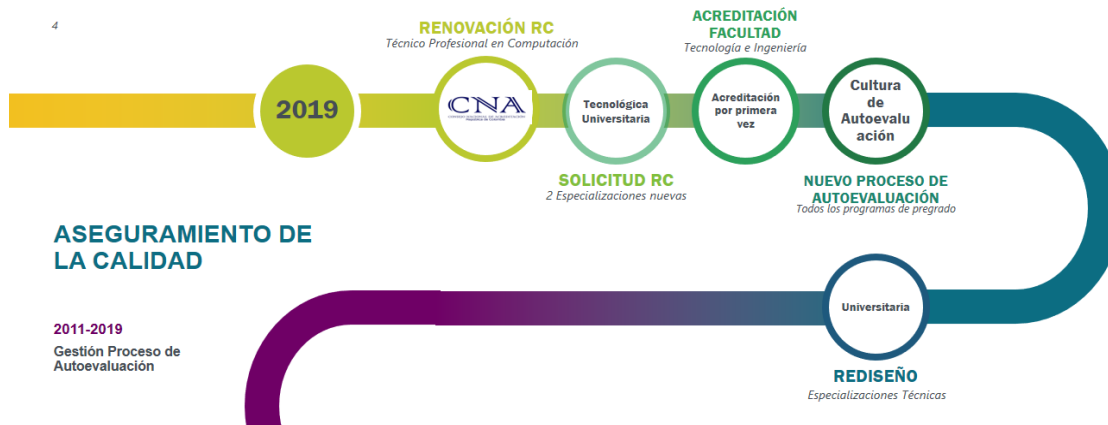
4

RENOVACIÓN RC
Técnico Profesional en Computación

ACREDITACIÓN FACULTAD
Tecnología e Ingeniería

2019

CNA
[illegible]

Tecnológica Universitaria

Acreditación por primera vez

Cultura de Autoevaluación

SOLICITUD RC
2 Especializaciones nuevas

NUEVO PROCESO DE AUTOEVALUACIÓN
Todos los programas de pregrado

ASEGURAMIENTO DE LA CALIDAD

2011-2019
Gestión Proceso de Autoevaluación

Universitaria

REDISEÑO
Especializaciones Técnicas